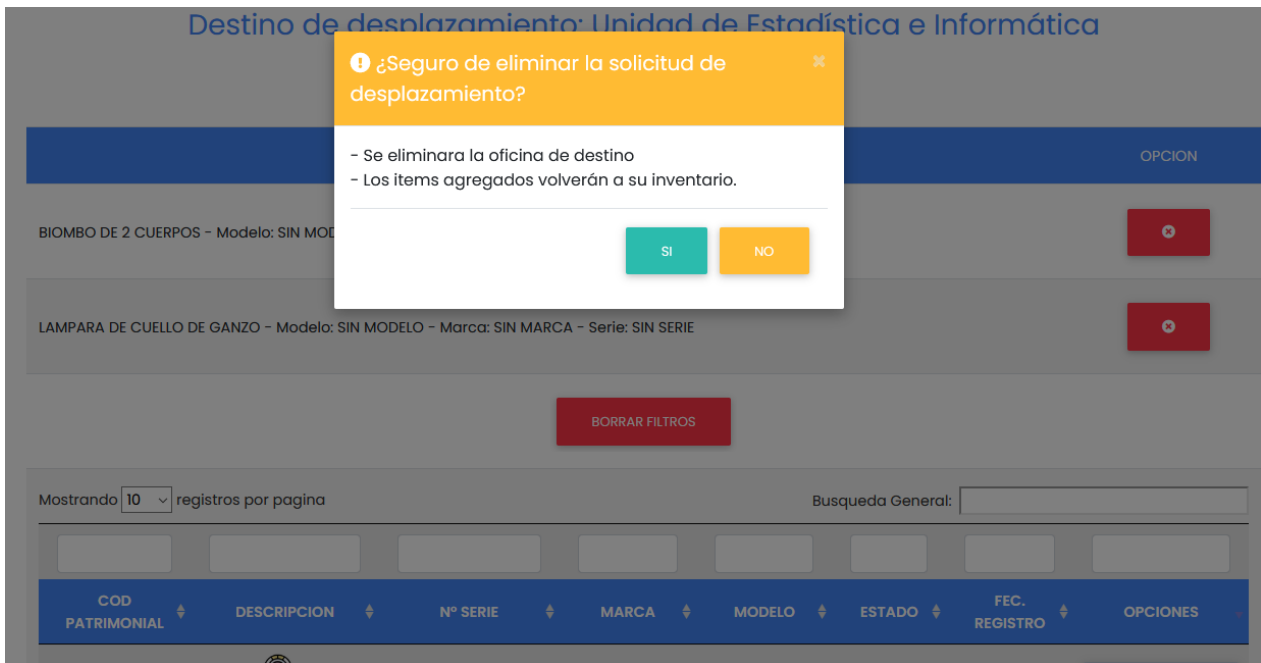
Destino de desplazamiento: Unidad de Estadística e Informática

¿Seguro de eliminar la solicitud de desplazamiento?

- Se eliminara la oficina de destino
- Los items agregados volverán a su inventario.

SI NO

OPCION

BIOMBO DE 2 CUERPOS - Modelo: SIN MOD

LAMPARA DE CUELLO DE GANZO - Modelo: SIN MODELO - Marca: SIN MARCA - Serie: SIN SERIE

BORRAR FILTROS

Mostrando 10 registros por pagina

Busqueda General:

| COD PATRIMONIAL | DESCRIPCION | Nº SERIE | MARCA | MODELO | ESTADO | FEC. REGISTRO | OPCIONES |
|---|---|---|---|---|---|---|---|